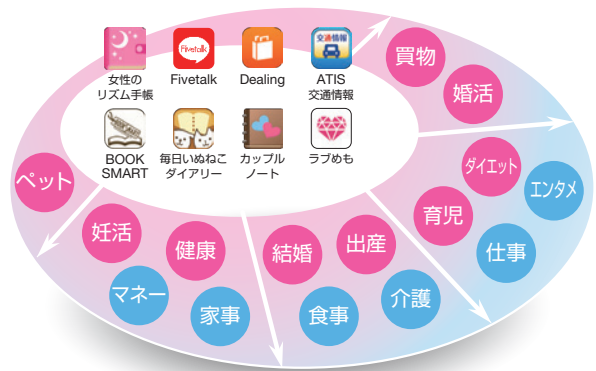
女性の
リズム手帳

Fivetalk
Fivetalk

Dealing

交通情報
ATIS
交通情報

BOOK
SMART

毎日いぬねこ
ダイアリー

カップル
ノート

ラブめも

買物

婚活

ダイエット

エンタメ

育児

仕事

ペット

妊活

健康

結婚

出産

マネー

家事

食事

介護